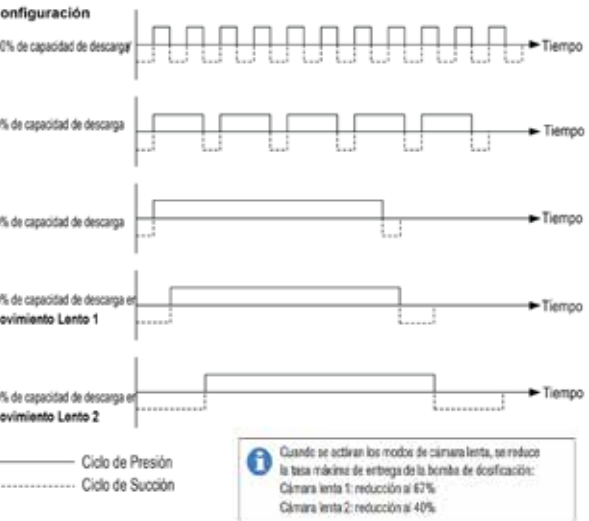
onfiguración

0% de capacidad de descarga

Tiempo

% de capacidad de descarga

Tiempo

% de capacidad de descarga

Tiempo

% de capacidad de descarga en ovimiento Lento 1

Tiempo

% de capacidad de descarga en ovimiento Lento 2

Tiempo

Ciclo de Presión

Ciclo de Succión

Cuando se activan los modos de cámara lenta, se reduce la tasa máxima de entrega de la bomba de dosificación:
Cámara lenta 1: reducción al 67%
Cámara lenta 2: reducción al 40%